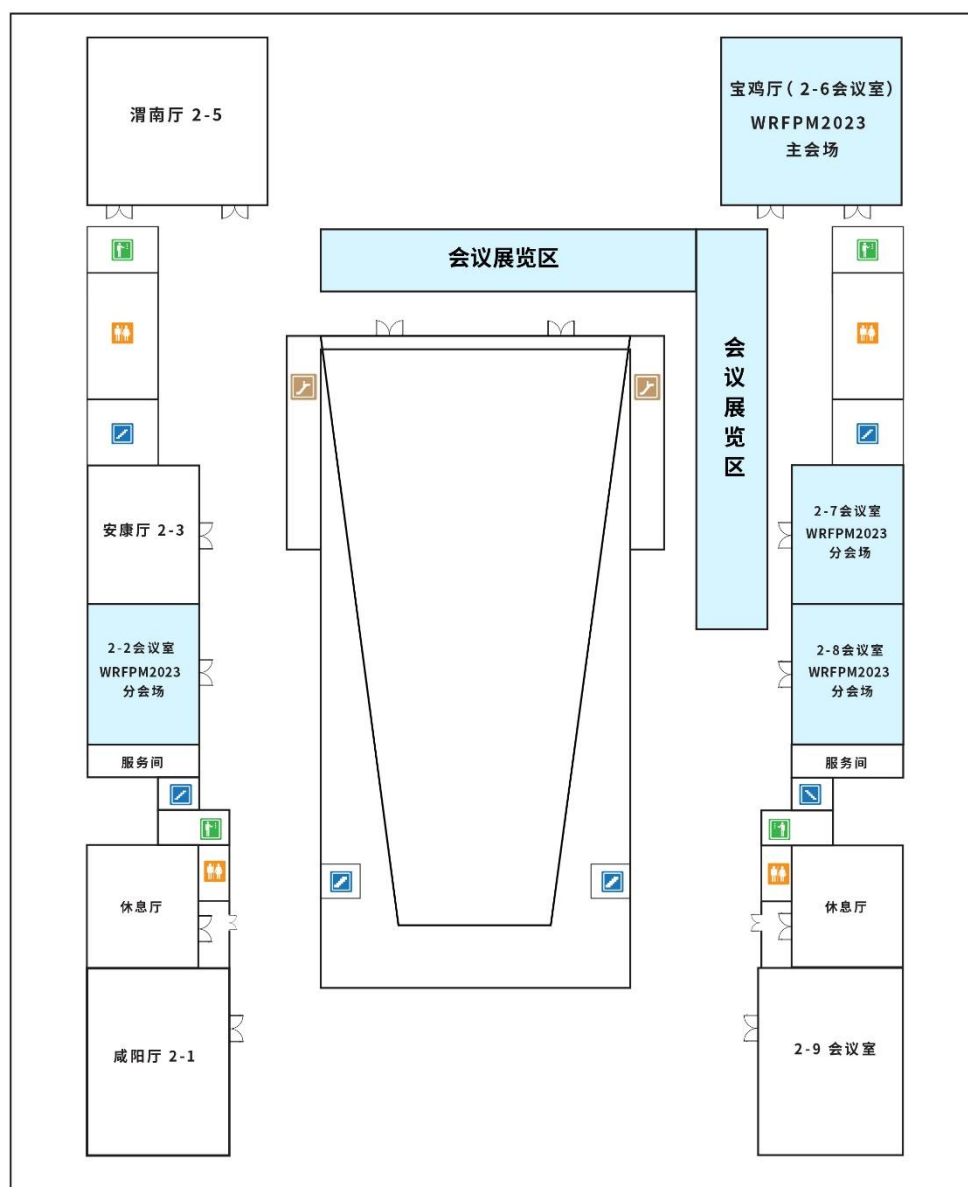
渭南厅 2-5

宝鸡厅（2-6会议室）
WRFPM2023
主会场

会议展览区

会议展览区

安康厅 2-3

2-7会议室
WRFPM2023
分会场

2-2会议室
WRFPM2023
分会场

2-8会议室
WRFPM2023
分会场

服务间

服务间

休息厅

休息厅

咸阳厅 2-1

2-9 会议室